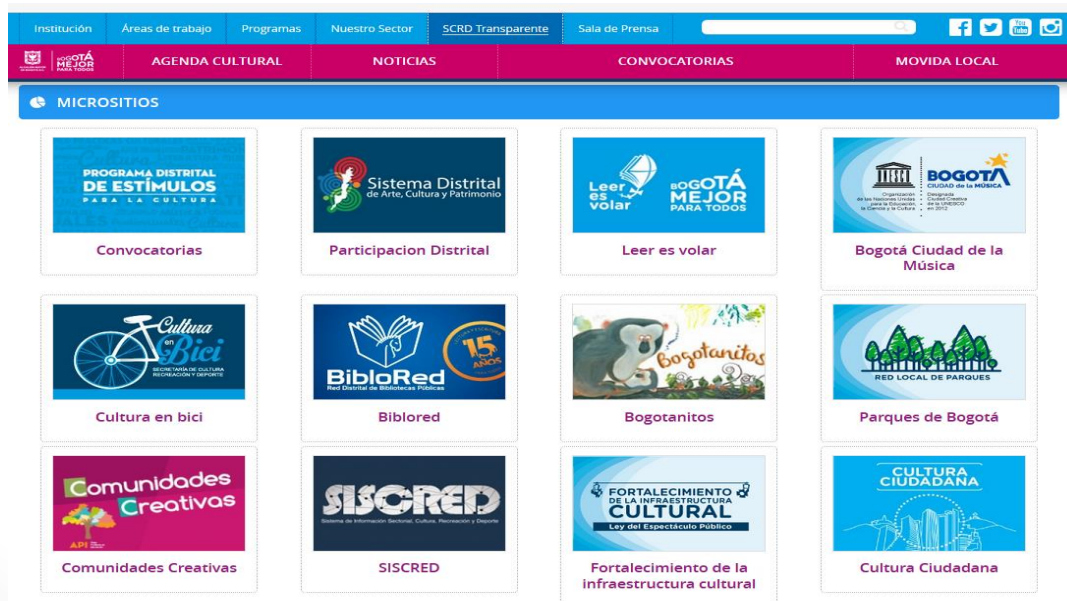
Institución | Áreas de trabajo | Programas | Nuestro Sector | SCRD Transparente | Sala de Prensa

BOGOTÁ MEJOR PARA TODOS | AGENDA CULTURAL | NOTICIAS | CONVOCATORIAS | MOVIDA LOCAL

MICROSITIOS

PROGRAMA DISTRITAL DE ESTÍMULOS PARA LA CULTURA
Convocatorias

Sistema Distrital de Arte, Cultura y Patrimonio
Participacion Distrital

Leer es volar
BOGOTÁ MEJOR PARA TODOS
Leer es volar

BOGOTÁ CIUDAD de la MÚSICA
Organización de las Naciones Unidas para la Educación, la Ciencia y la Cultura
Designada Ciudad Creativa de la UNESCO en 2012
Bogotá Ciudad de la Música

Cultura en Bici
SECRETARÍA DE CULTURA RECREACIÓN Y DEPORTE
Cultura en bici

BibloRed
Red Distrital de Bibliotecas Públicas
15 AÑOS
Biblored

Bogotanitos
Bogotanitos

RED LOCAL DE PARQUES
Parques de Bogotá

Comunidades Creativas
API
Comunidades Creativas

SISCRED
Sistema de Información Sectorial, Cultura, Recreación y Deporte
SISCRED

FORTALECIMIENTO DE LA INFRAESTRUCTURA CULTURAL
Ley del Espectáculo Público
Fortalecimiento de la infraestructura cultural

CULTURA CIUDADANA
Cultura Ciudadana